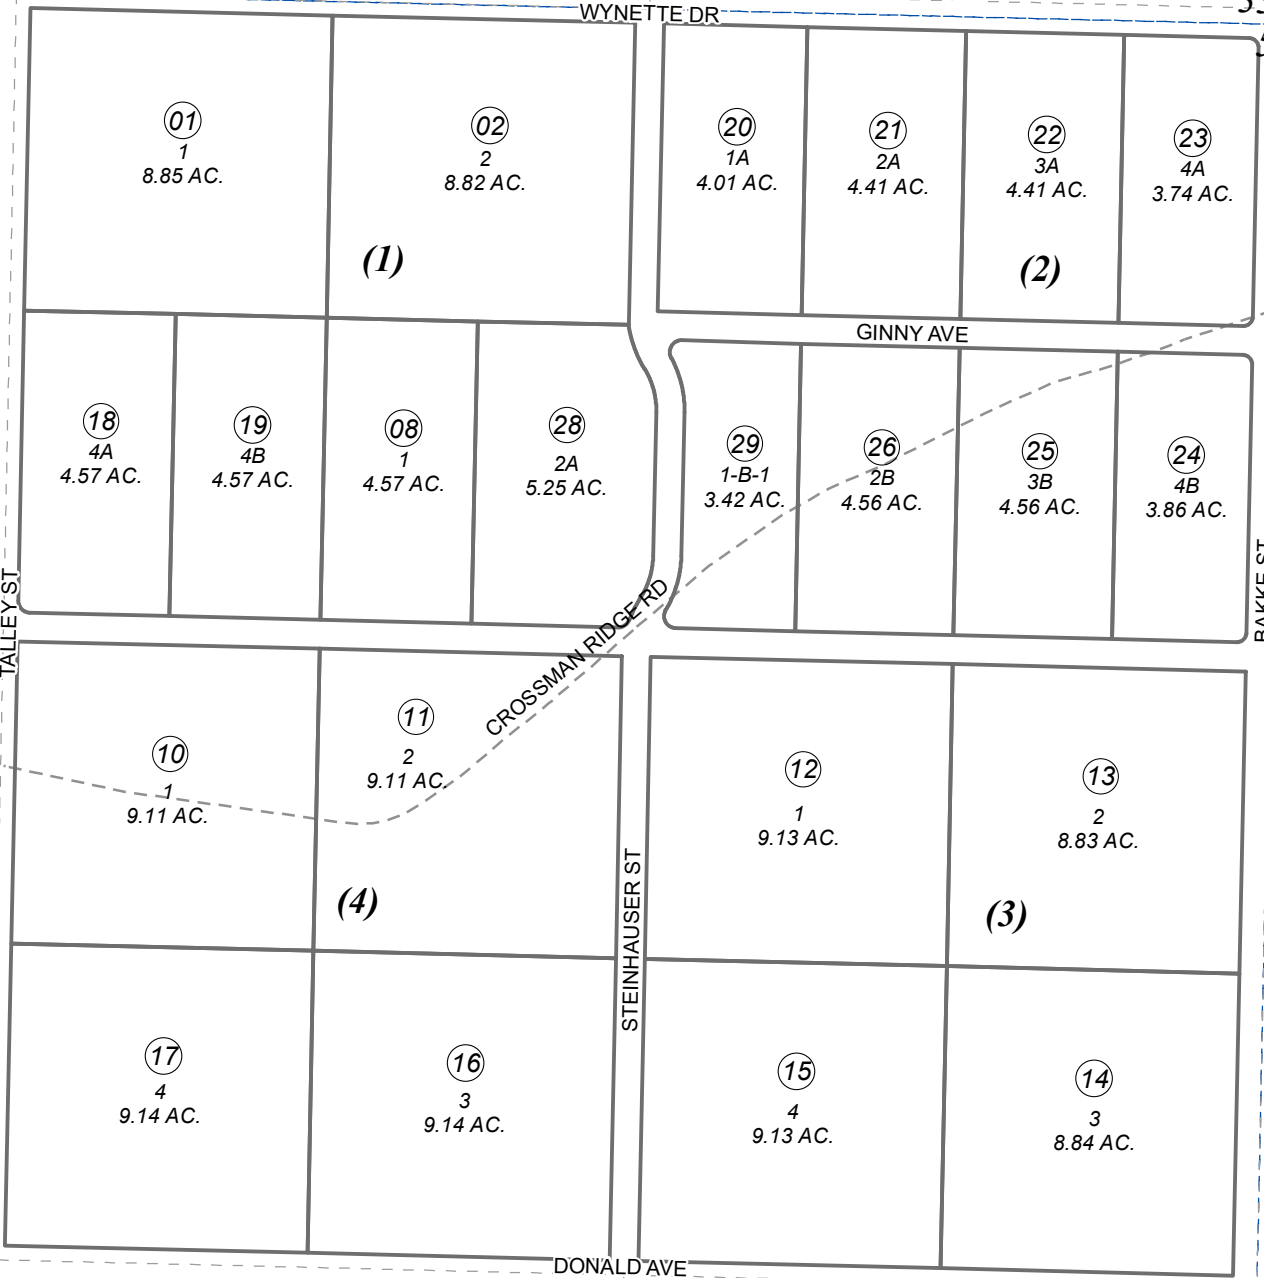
WYNETTE DR

01
1
8.85 AC.

02
2
8.82 AC.

(1)

20
1A
4.01 AC.

21
2A
4.41 AC.

22
3A
4.41 AC.

23
4A
3.74 AC.

(2)

GINNY AVE

18
4A
4.57 AC.

19
4B
4.57 AC.

08
1
4.57 AC.

28
2A
5.25 AC.

29
1-B-1
3.42 AC.

26
2B
4.56 AC.

25
3B
4.56 AC.

24
4B
3.86 AC.

TALLEY ST

BAKKE ST

CROSSMAN RIDGE RD

10
1
9.11 AC.

11
2
9.11 AC.

(4)

12
1
9.13 AC.

13
2
8.83 AC.

(3)

STEINHAUSER ST

17
4
9.14 AC.

16
3
9.14 AC.

15
4
9.13 AC.

14
3
8.84 AC.

DONALD AVE